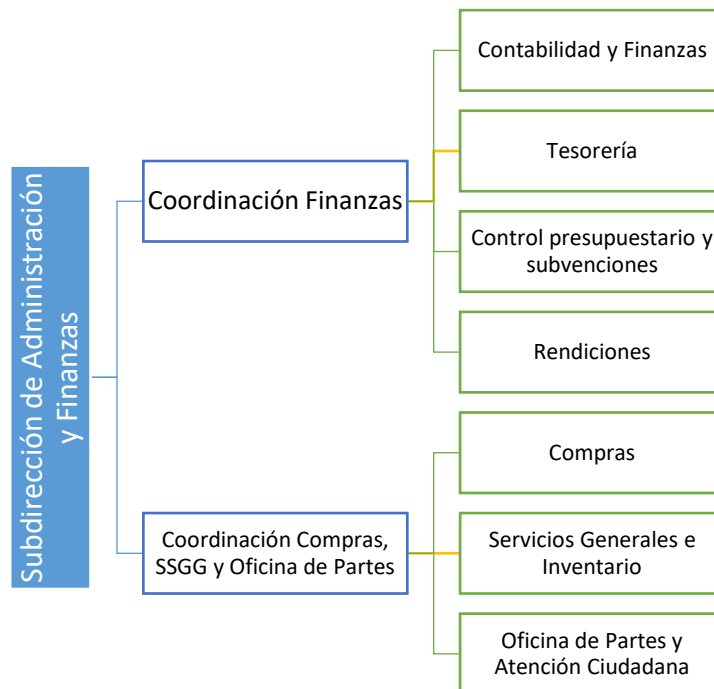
Subdirección de Administración y Finanzas

Coordinación Finanzas

Contabilidad y Finanzas

Tesorería

Control presupuestario y subvenciones

Rendiciones

Coordinación Compras, SSGG y Oficina de Partes

Compras

Servicios Generales e Inventario

Oficina de Partes y Atención Ciudadana